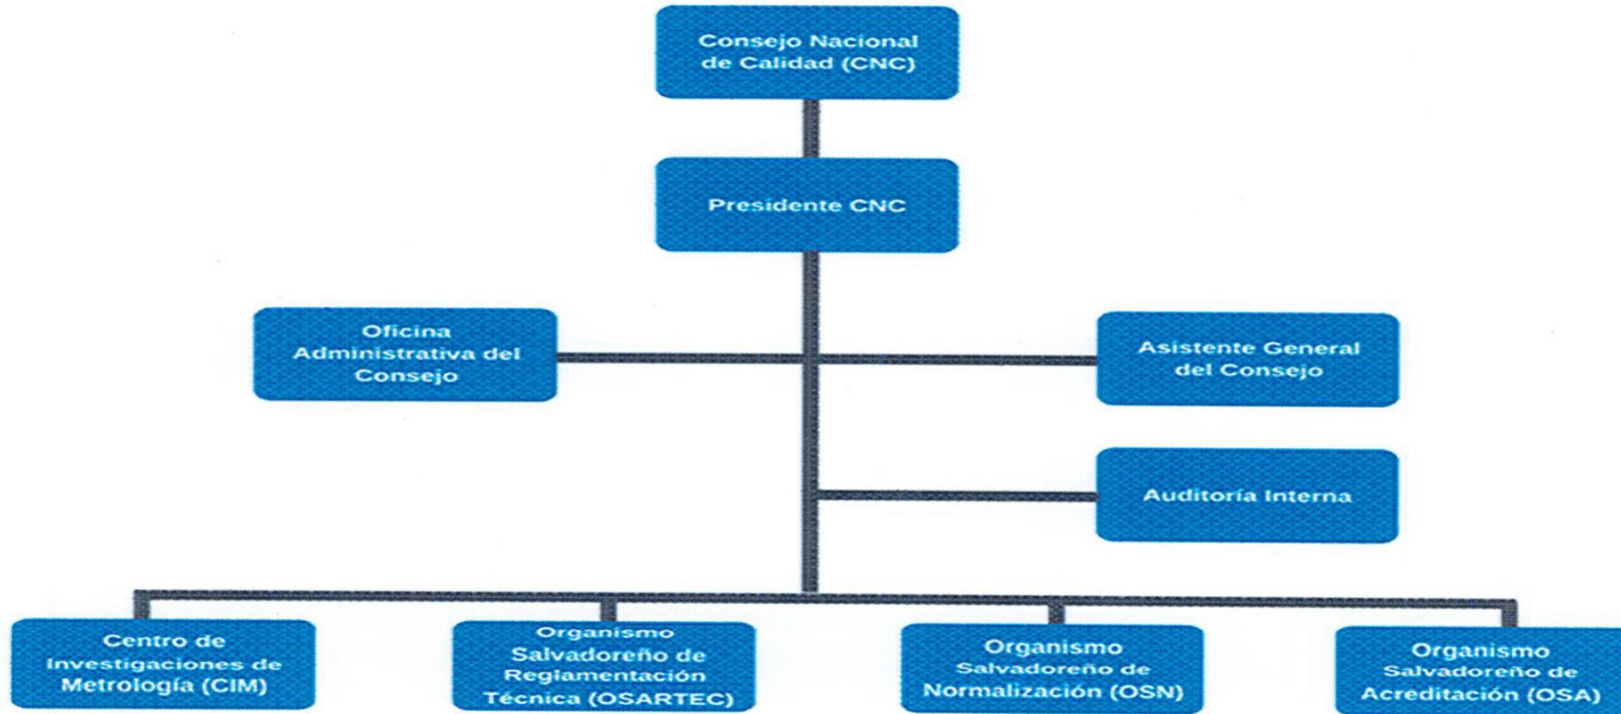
Consejo Nacional de Calidad (CNC)

Presidente CNC

Oficina Administrativa del Consejo

Asistente General del Consejo

Auditoría Interna

Centro de Investigaciones de Metrología (CIM)

Organismo Salvadoreño de Reglamentación Técnica (OSARTEC)

Organismo Salvadoreño de Normalización (OSN)

Organismo Salvadoreño de Acreditación (OSA)